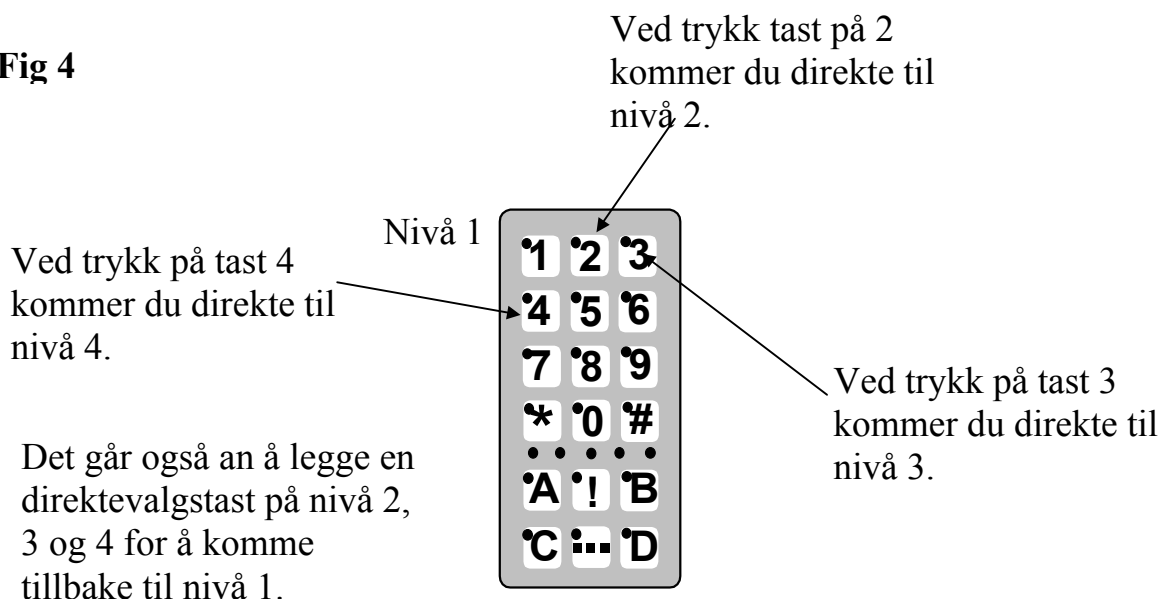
Fig 4

Ved trykk tast på 2 kommer du direkte til nivå 2.

Nivå 1

Ved trykk på tast 4 kommer du direkte til nivå 4.

1 2 3
4 5 6
7 8 9
* 0 #
A ! B
C ... D

Ved trykk på tast 3 kommer du direkte til nivå 3.

Det går også an å legge en direktevalgstast på nivå 2, 3 og 4 for å komme tillbake til nivå 1.